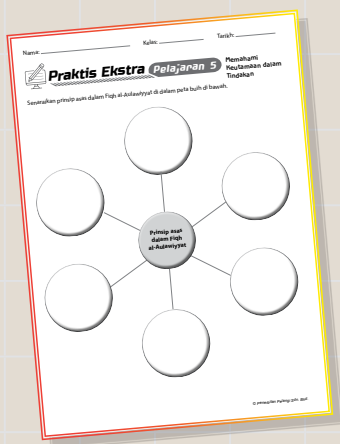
Nama: Kelas: Tarikh:

Praktis Ekstra Pelajaran 5 Memahami Keutamaan dalam Tindakan

Senaraikan prinsip asas dalam Fiqh al-Awlawiyyat di dalam peta buih di bawah.

Prinsip asas dalam Fiqh al-Awlawiyyat

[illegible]